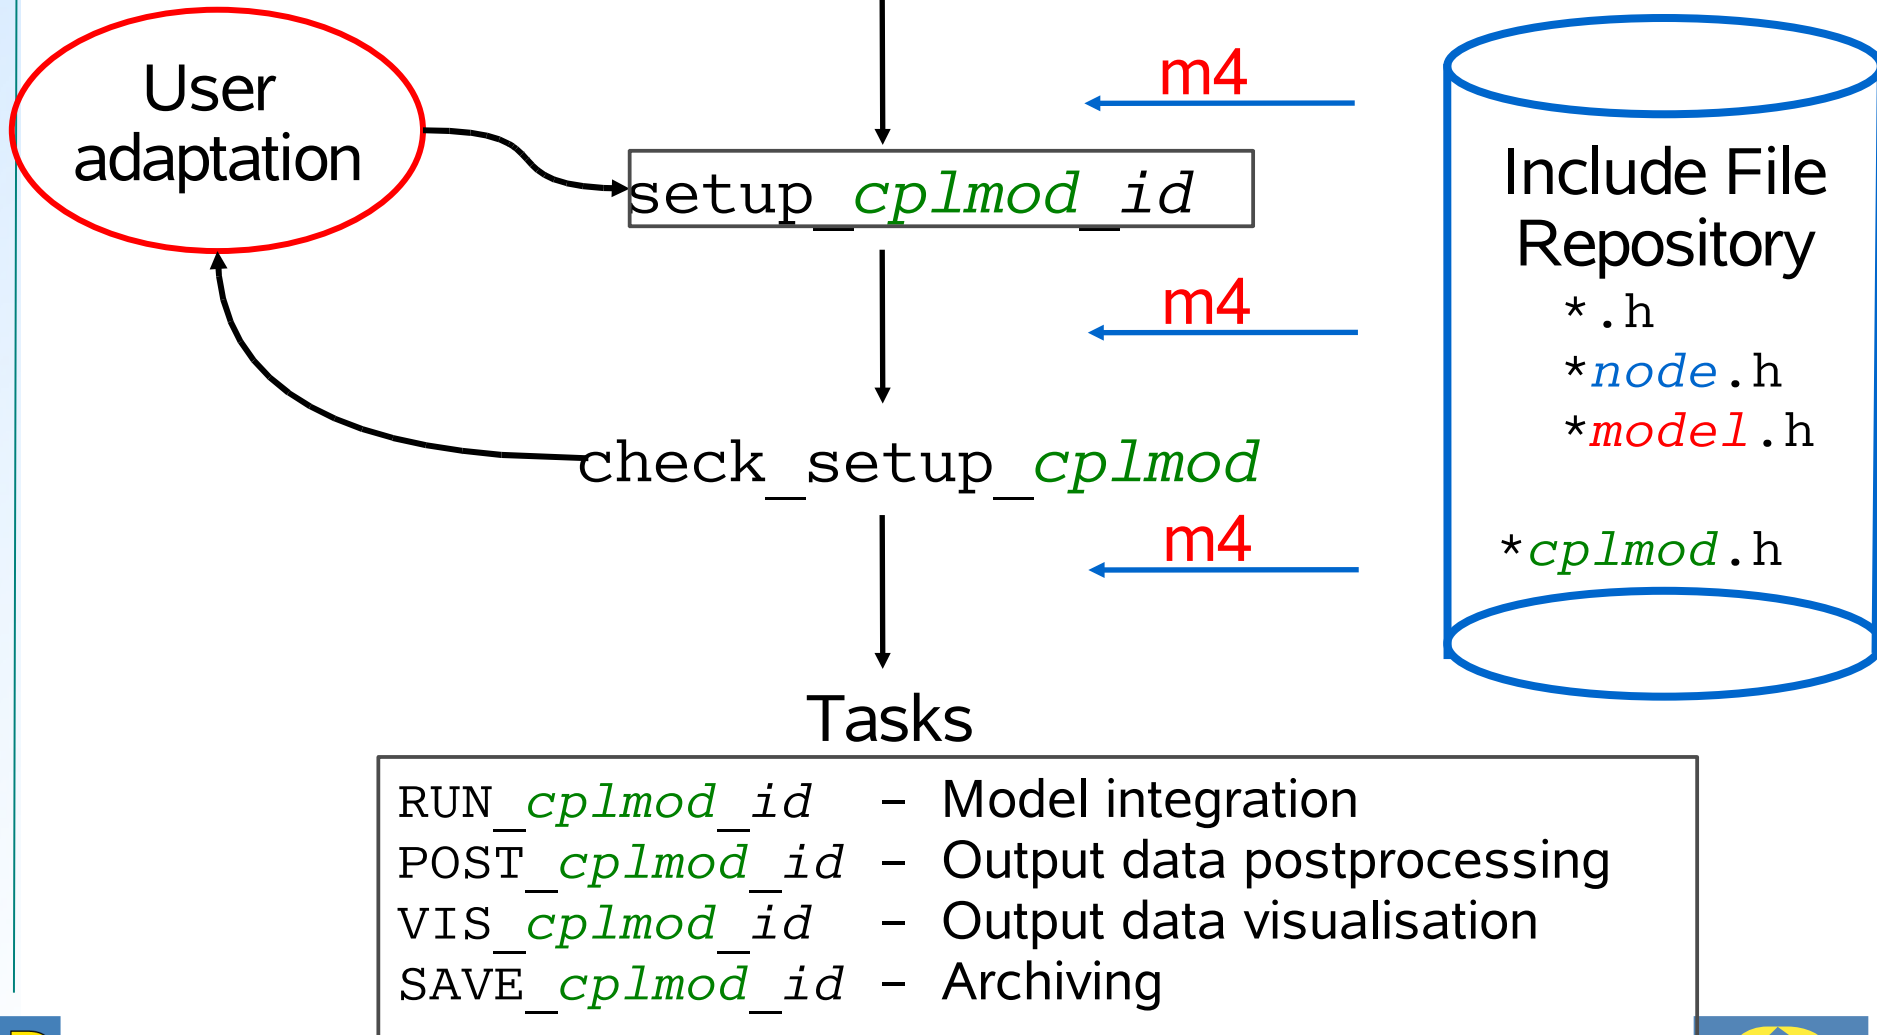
User adaptation

m4

setup_cplmod_id

Include File Repository
*.h
*node.h
*model.h

*cplmod.h

m4

check_setup_cplmod

m4

Tasks

RUN_cplmod_id – Model integration
POST_cplmod_id – Output data postprocessing
VIS_cplmod_id – Output data visualisation
SAVE_cplmod_id – Archiving